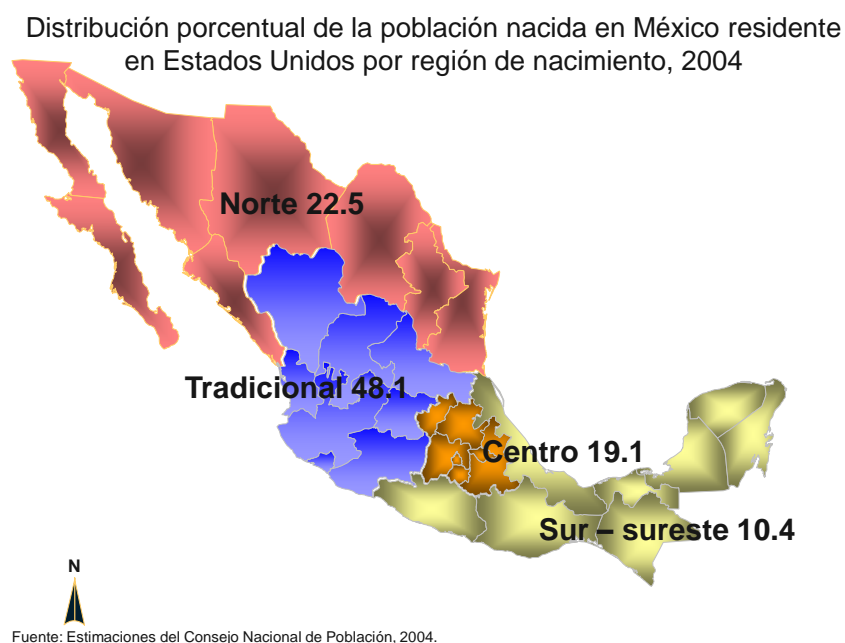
Distribución porcentual de la población nacida en México residente en Estados Unidos por región de nacimiento, 2004

Norte 22.5

Tradicional 48.1

Centro 19.1

Sur – sureste 10.4

N

Fuente: Estimaciones del Consejo Nacional de Población, 2004.